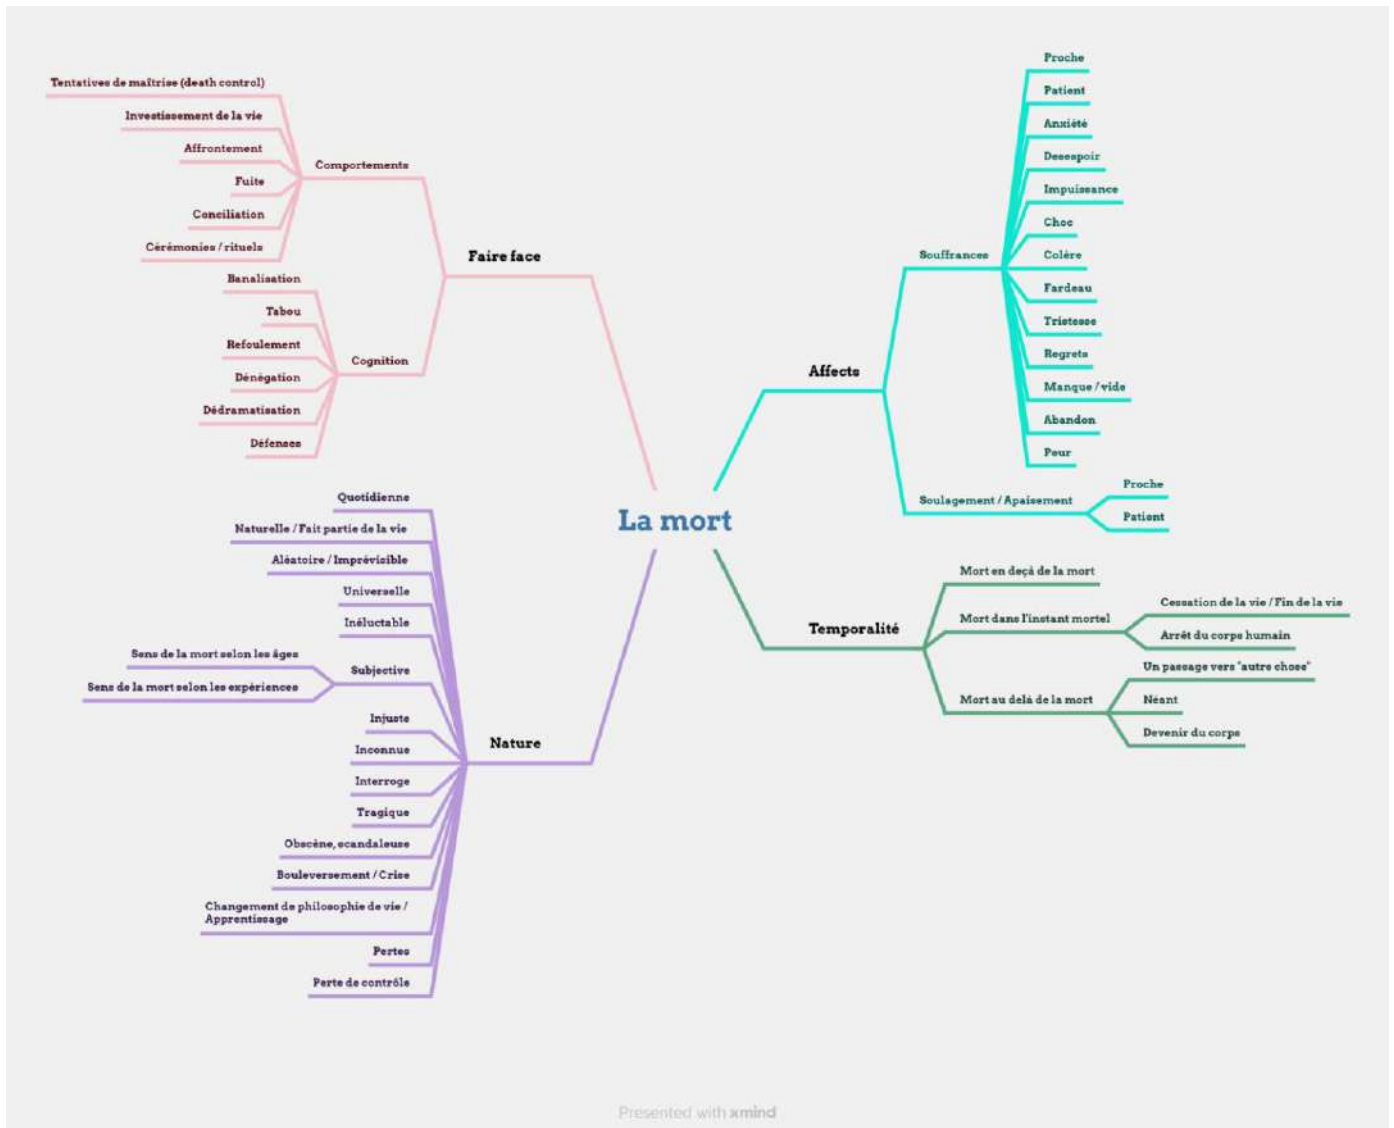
La mort

Faire face

Comportements

Tentatives de maîtrise (death control)

Investissement de la vie

Affrontement

Fuite

Conciliation

Cérémonies / rituels

Cognition

Banalisation

Tabou

Refoulement

Dénégation

Dédramatisation

Défenses

Nature

Quotidienne

Naturelle / Fait partie de la vie

Aléatoire / Imprévisible

Universelle

Inéluctable

Subjective

Sens de la mort selon les âges

Sens de la mort selon les expériences

Injuste

Inconnue

Interroge

Tragique

Obscène, scandaleuse

Bouleversement / Crise

Changement de philosophie de vie / Apprentissage

Pertes

Perte de contrôle

Affects

Souffrances

Proche

Patient

Anxiété

Desespoir

Impuissance

Choc

Colère

Fardeau

Tristesse

Regrets

Manque / vide

Abandon

Peur

Soulagement / Apaisement

Proche

Patient

Temporalité

Mort en deçà de la mort

Mort dans l'instant mortel

Cessation de la vie / Fin de la vie

Arrêt du corps humain

Mort au delà de la mort

Un passage vers "autre chose"

Néant

Devenir du corps

Presented with xmind